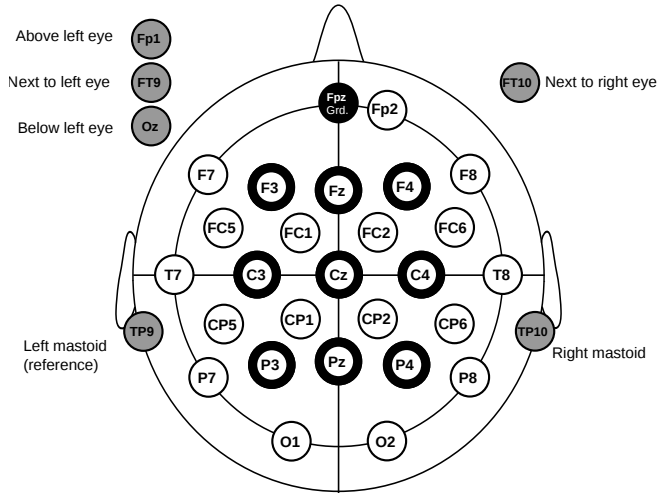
Above left eye Fp1

Next to left eye FT9

Below left eye Oz

FT10 Next to right eye

Fpz Grd.

Fp2

F7 F3 Fz F4 F8

FC5 FC1 FC2 FC6

T7 C3 Cz C4 T8

Left mastoid (reference) TP9

CP5 CP1 CP2 CP6

TP10 Right mastoid

P7 P3 Pz P4 P8

O1 O2